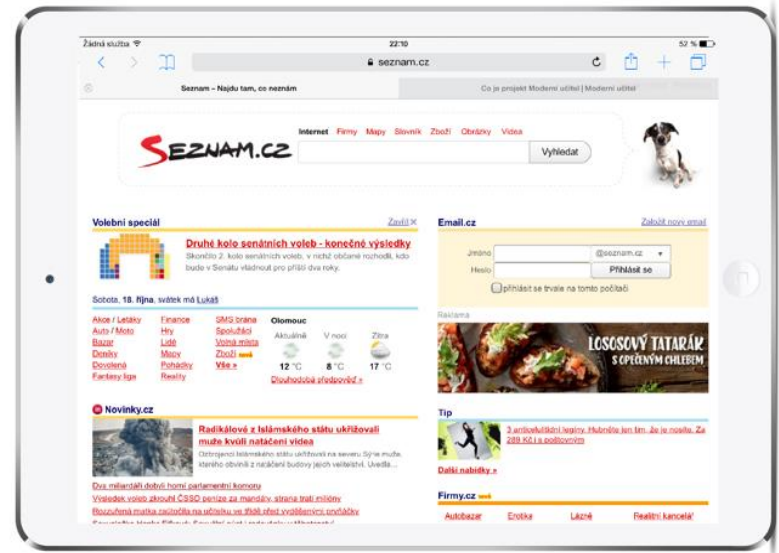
Žádná služba
22:10
52 %
seznam.cz
Seznam – Najdu tam, co neznám
Co je projekt Moderní učitel | Moderní učitel

SEZNAM.CZ
Internet Firmy Mapy Slovník Zboží Obrázky Videa
Vyhledat

Volební speciál
Zavřít ×
Druhé kolo senátních voleb - konečné výsledky
Skončilo 2. kolo senátních voleb, v nichž občané rozhodli, kdo bude v Senátu vládnout pro příští dva roky.

Sobota, 18. října, svátek má Lukáš

Akce / Letáky
Auto / Moto
Bazar
Deníky
Dovolená
Fantasy liga
Finance
Hry
Lidé
Mapy
Pohádky
Reality
SMS brána
Spolužáci
Volná místa
Zboží
Vše »
Olomouc
Aktuálně
12 °C
V noci
8 °C
Zítra
17 °C
Dlouhodobá předpověď »

Novinky.cz
Radikálové z Islámského státu ukřižovali muže kvůli natáčení videa
Ozbrojenci Islámského státu ukřižovali na severu Sýrie muže, kterého obvinili z natáčení budov jejich velitelství. Uvedla...
Dva miliardáři dobyli horní parlamentní komoru
Výsledek voleb zkoušl ČSSD peníze za mandáty, strana tratí miliony
Rozzuřená matka zaútočila na učitelku ve třídě před vyděšenými dvořáky
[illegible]

Email.cz
Založit nový email
Jméno
@seznam.cz
Heslo
Přihlásit se
přihlásit se trvale na tomto počítači

Reklama
LOSOSOVÝ TATARÁK S OPEČENÝM CHLEBEM

Tip
3 antiveluliitidní leginy. Hubněte jen tím, že je nosíte. Za 289 Kč i s poštovným
Další nabídky »

Firmy.cz
Autobazar
Erotika
Lázně
Realitní kancelář